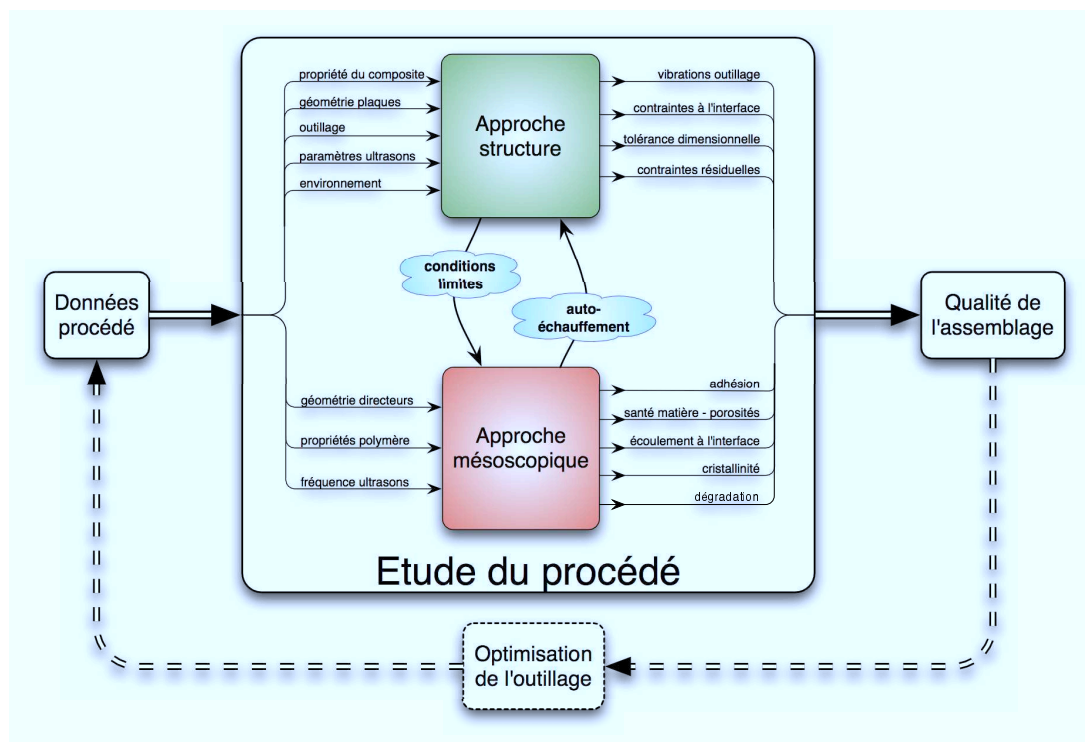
Données procédé

propriété du composite
géométrie plaques
outillage
paramètres ultrasons
environnement

Approche structure

vibrations outillage
contraintes à l'interface
tolérance dimensionnelle
contraintes résiduelles

conditions limites

auto-échauffement

géométrie directeurs
propriétés polymère
fréquence ultrasons

Approche mésoscopique

adhésion
santé matière - porosités
écoulement à l'interface
cristallinité
dégradation

Etude du procédé

Qualité de l'assemblage

Optimisation de l'outillage